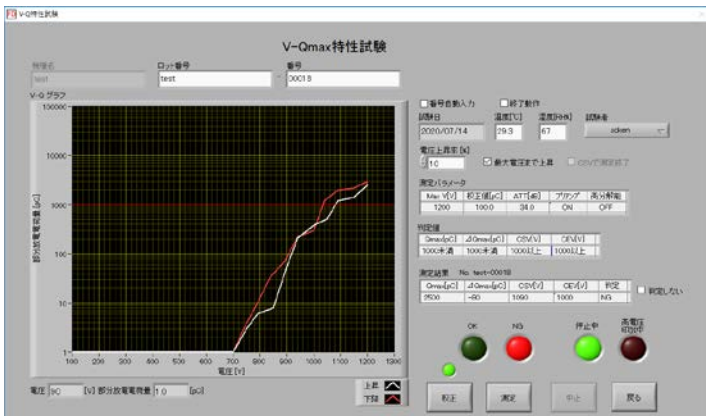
V-Q特性試験

V-Qmax特性試験

機種名
test

ロット番号
test

番号
00018

V-Q グラフ

100000
10000
1000
100
10
1

部分放電電荷量 [pC]

100 200 300 400 500 600 700 800 900 1000 1100 1200 1300
電圧 [V]

上昇
下降

電圧 90 [V] 部分放電電荷量 1.0 [pC]

番号自動入力
終了動作

試験日
2020/07/14

温度[℃]
29.3

湿度[%RH]
67

試験者
soken

電圧上昇率 [%]
10

最大電圧まで上昇
CSVで測定終了

測定パラメータ

| Max V[V] | 校正値[pC] | ATT[dB] | プリアンプ | 高分解能 |
|---|---|---|---|---|
| 1200 | 100.0 | 34.0 | ON | OFF |

判定値

| Qmax[pC] | ⊿Qmax[pC] | CSV[V] | CEV[V] |
|---|---|---|---|
| 1000未満 | 1000未満 | 1000以上 | 1000以上 |

測定結果 No. test-00018

| Qmax[pC] | ⊿Qmax[pC] | CSV[V] | CEV[V] | 判定 |
|---|---|---|---|---|
| 2500 | -80 | 1090 | 1000 | NG |

判定しない

OK
NG
停止中
高電圧 STOP

校正
測定
中止
戻る